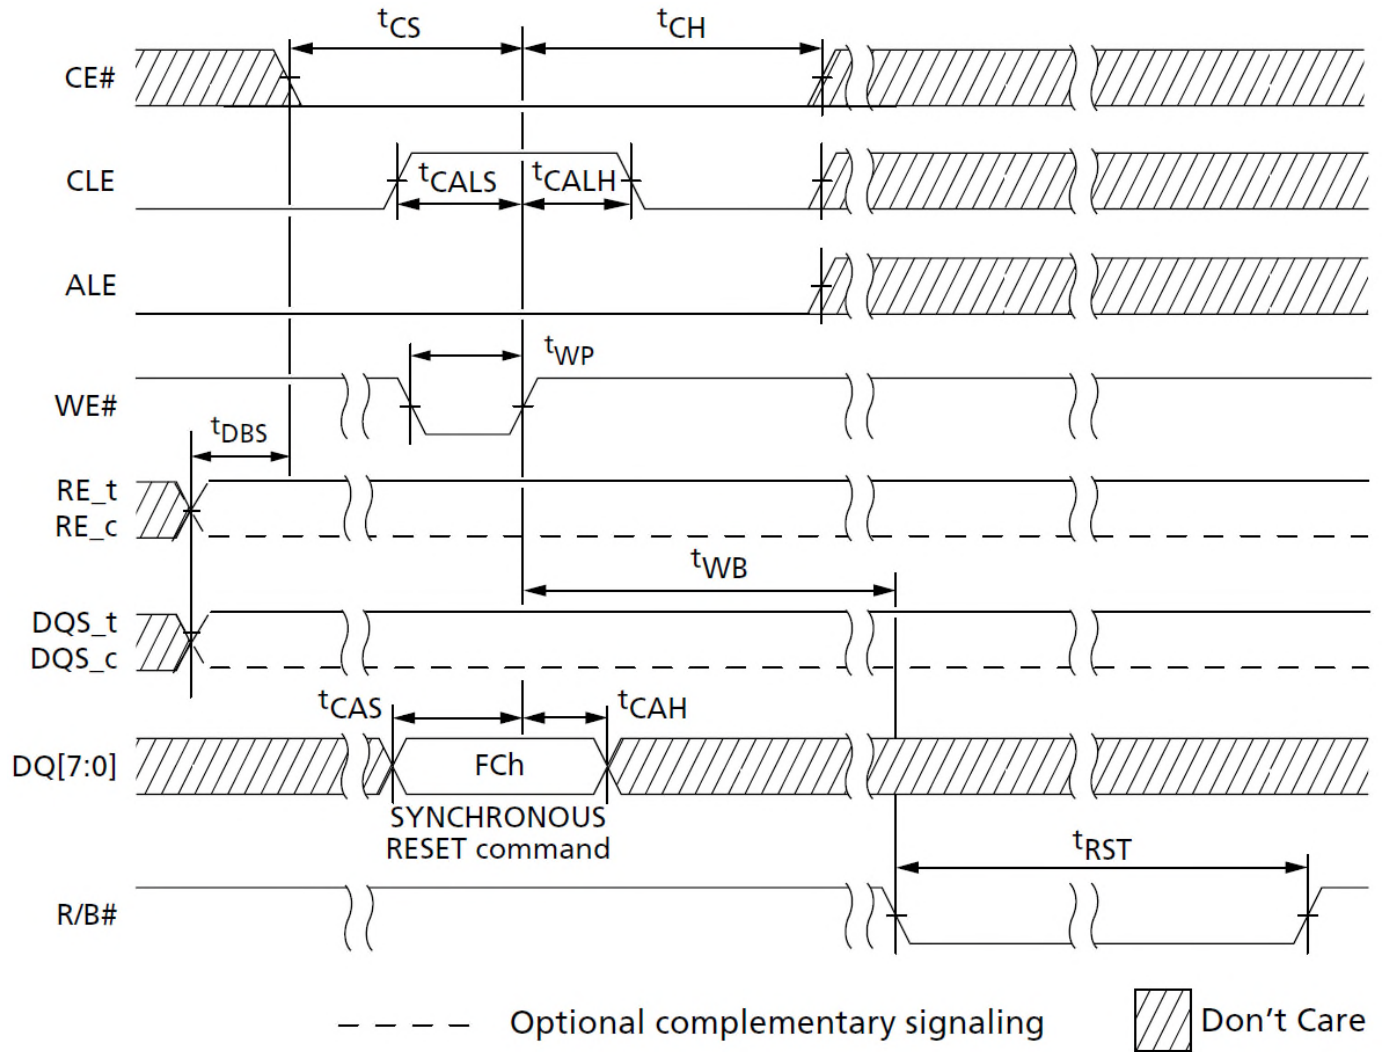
$t_{CS}$
$t_{CH}$
CE#
CLE
$t_{CALS}$
$t_{CALH}$
ALE
$t_{WP}$
WE#
$t_{DBS}$
RE_t
RE_c
$t_{WB}$
DQS_t
DQS_c
$t_{CAS}$
$t_{CAH}$
DQ[7:0]
FCh
SYNCHRONOUS RESET command
$t_{RST}$
R/B#
Optional complementary signaling
Don’t Care